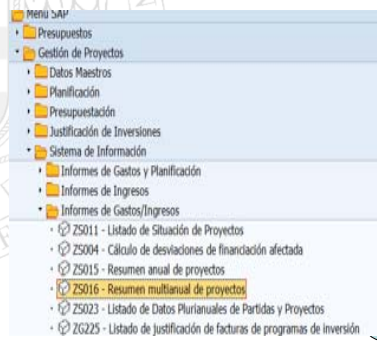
Menú SAP
Presupuestos
Gestión de Proyectos
Datos Maestros
Planificación
Presupuestación
Justificación de Inversiones
Sistema de Información
Informes de Gastos y Planificación
Informes de Ingresos
Informes de Gastos/Ingresos
ZS011 - Listado de Situación de Proyectos
ZS004 - Cálculo de desviaciones de financiación afectada
ZS015 - Resumen anual de proyectos
ZS016 - Resumen multianual de proyectos
ZS023 - Listado de Datos Plurianuales de Partidas y Proyectos
ZG225 - Listado de justificación de facturas de programas de inversión